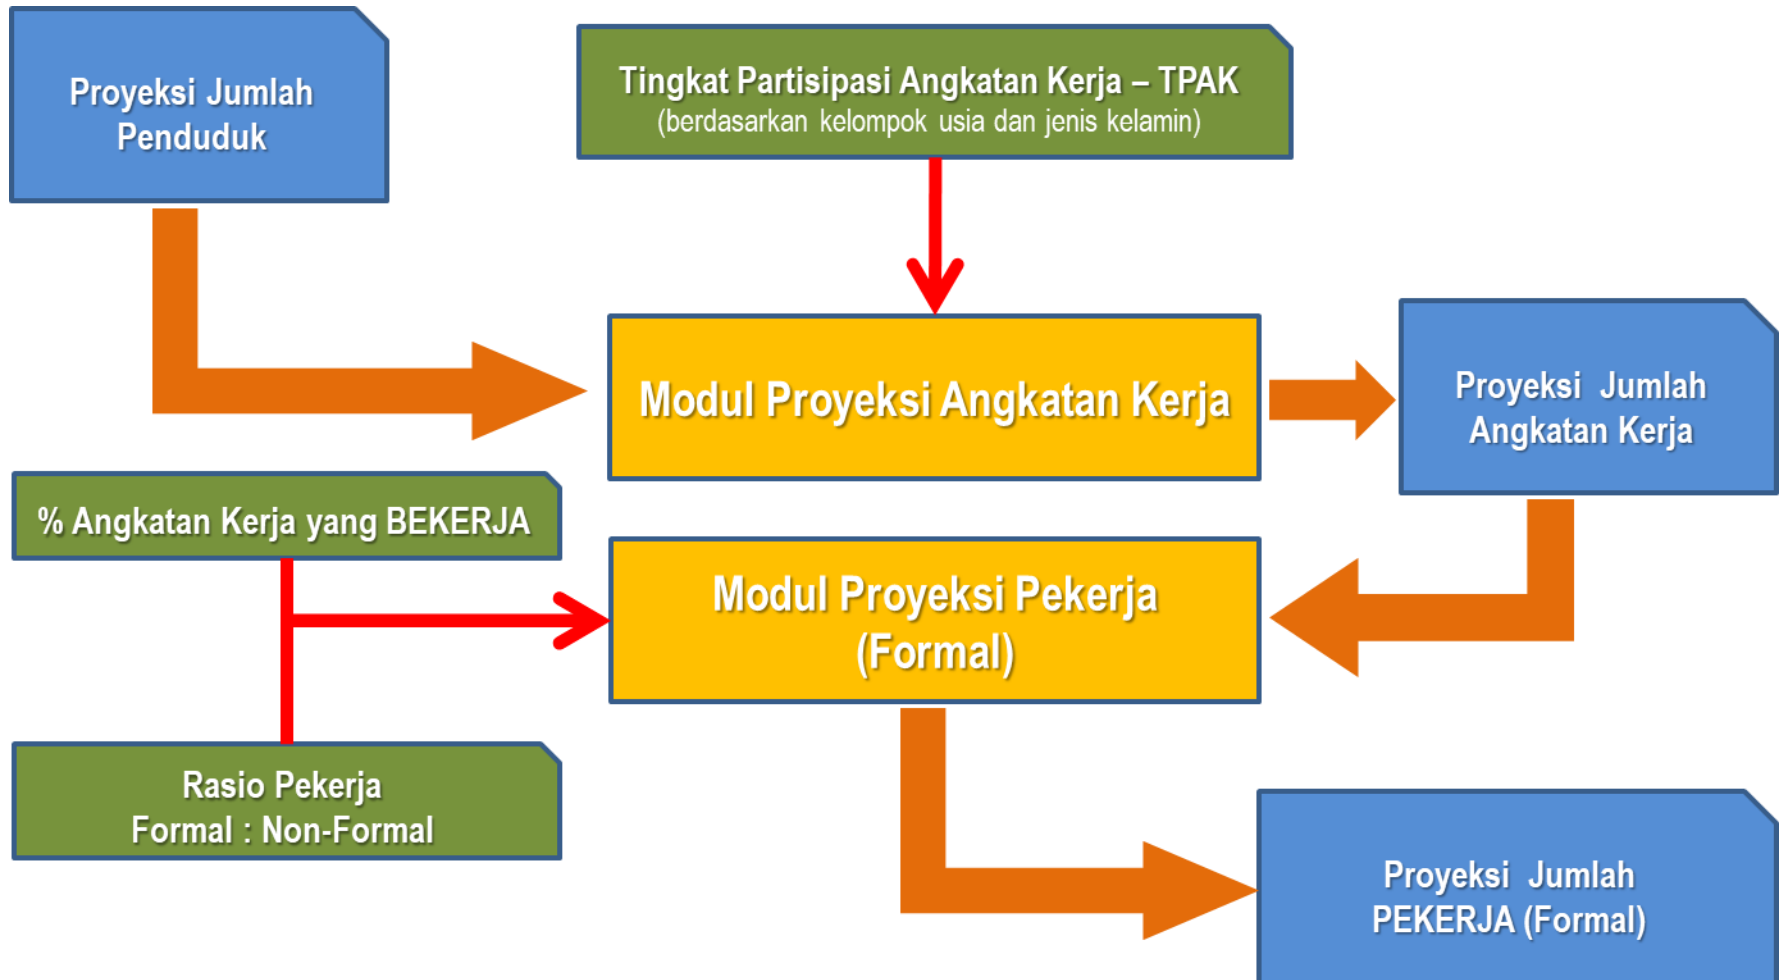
Proyeksi Jumlah Penduduk

Tingkat Partisipasi Angkatan Kerja – TPAK
(berdasarkan kelompok usia dan jenis kelamin)

Modul Proyeksi Angkatan Kerja

Proyeksi Jumlah Angkatan Kerja

% Angkatan Kerja yang BEKERJA

Modul Proyeksi Pekerja (Formal)

Rasio Pekerja Formal : Non-Formal

Proyeksi Jumlah PEKERJA (Formal)